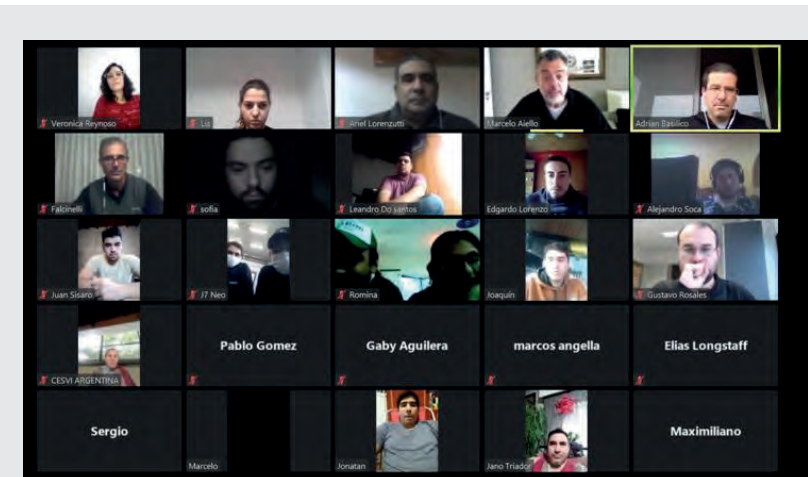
Veronica Reynoso

Liz

Ariel Lorenzutti

Marcelo Aiello

Adrian Basilico

Falcinelli

sofia

Leandro Do santos

Edgardo Lorenzo

Alejandro Soca

Juan Sisaro

J7 Neo

Romina

Joaquín

Gustavo Rosales

CESVI ARGENTINA

Pablo Gomez

Gaby Aguilera

marcos angella

Elias Longstaff

Sergio

Marcelo

Jonatan

Jano Triador

Maximiliano